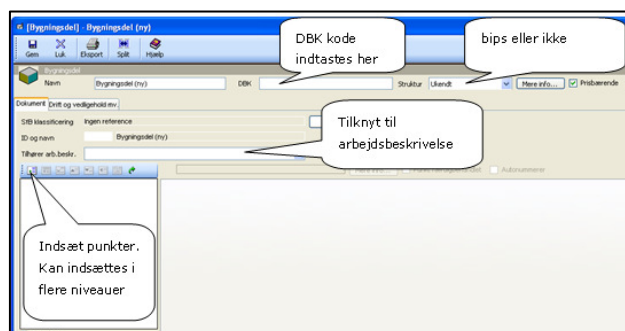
[Bygningsdel] - Bygningsdel (ny)

Gem Luk Eksport Split Hjælp

Bygningsdel

Navn Bygningsdel (ny) DBK

DBK kode indtastes her

bips eller ikke

Struktur Ukendt Mere info... Prisbærende

Dokument Drift og vedligehold mv.

SfB klassificering Ingen reference

ID og navn Bygningsdel (ny)

Tilhører arb.beskr.

Tilknyt til arbejdsbeskrivelse

Autonummerer

Indsæt punkter. Kan indsættes i flere niveauer